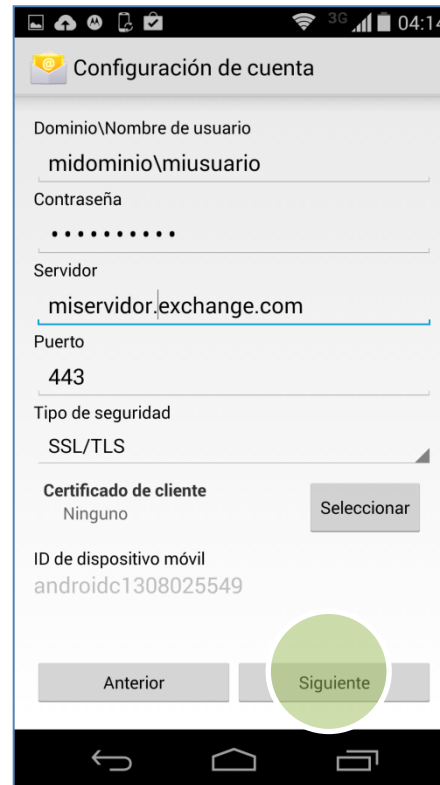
3G 04:14

Configuración de cuenta

Dominio\Nombre de usuario

midominio\miusuario

Contraseña

••••••••••

Servidor

miservidor.exchange.com

Puerto

443

Tipo de seguridad

SSL/TLS

Certificado de cliente

Ninguno

Seleccionar

ID de dispositivo móvil

androidc1308025549

Anterior

Siguiente